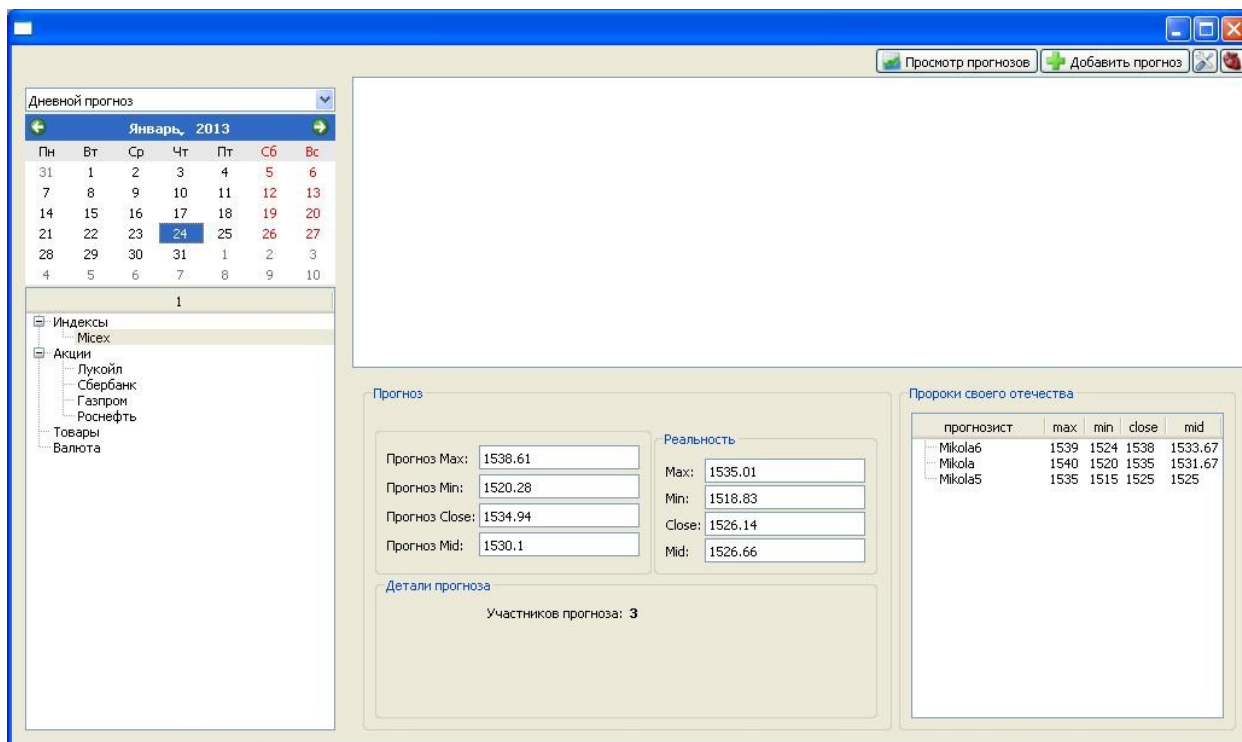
Просмотр прогнозов | Добавить прогноз

Дневной прогноз

Январь, 2013

| Пн | Вт | Ср | Чт | Пт | Сб | Вс |
|---|---|---|---|---|---|---|
| 31 | 1 | 2 | 3 | 4 | 5 | 6 |
| 7 | 8 | 9 | 10 | 11 | 12 | 13 |
| 14 | 15 | 16 | 17 | 18 | 19 | 20 |
| 21 | 22 | 23 | 24 | 25 | 26 | 27 |
| 28 | 29 | 30 | 31 | 1 | 2 | 3 |
| 4 | 5 | 6 | 7 | 8 | 9 | 10 |

1

Индексы
Micex
Акции
Лукойл
Сбербанк
Газпром
Роснефть
Товары
Валюта

Прогноз

Прогноз Max: 1538.61
Прогноз Min: 1520.28
Прогноз Close: 1534.94
Прогноз Mid: 1530.1

Реальность
Max: 1535.01
Min: 1518.83
Close: 1526.14
Mid: 1526.66

Детали прогноза
Участников прогноза: 3

Пророки своего отечества

| прогнозист | max | min | close | mid |
|---|---|---|---|---|
| Mikola6 | 1539 | 1524 | 1538 | 1533.67 |
| Mikola | 1540 | 1520 | 1535 | 1531.67 |
| Mikola5 | 1535 | 1515 | 1525 | 1525 |